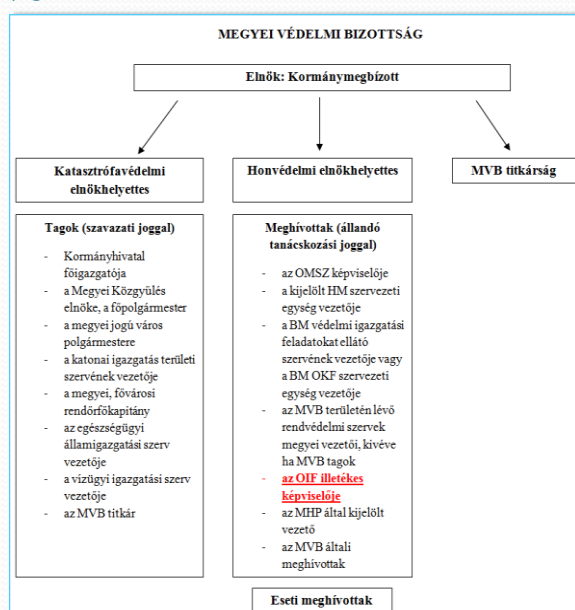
MEGYEI VÉDELMI BIZOTTSÁG

Elnök: Kormánymegbízott

Katasztrófavédelmi elnökhelyettes

Honvédelmi elnökhelyettes

MVB titkárság

Tagok (szavazati joggal)

- Kormányhivatal főigazgatója
- a Megyei Közgyűlés elnöke, a főpolgármester
- a megyei jogú város polgármestere
- a katonai igazgatás területi szervének vezetője
- a megyei, fővárosi rendőrfőkapitány
- az egészségügyi államigazgatási szerv vezetője
- a vízügyi igazgatási szerv vezetője
- az MVB titkár

Meghívottak (állandó tanácskozási joggal)

- az OMSZ képviselője
- a kijelölt HM szervezeti egység vezetője
- a BM védelmi igazgatási feladatokat ellátó szervének vezetője vagy a BM OKF szervezeti egység vezetője
- az MVB területén lévő rendvédelmi szervek megyei vezetői, kivéve ha MVB tagok
- az OIF illetékes képviselője
- az MHP által kijelölt vezető
- az MVB általi meghívottak

Eseti meghívottak